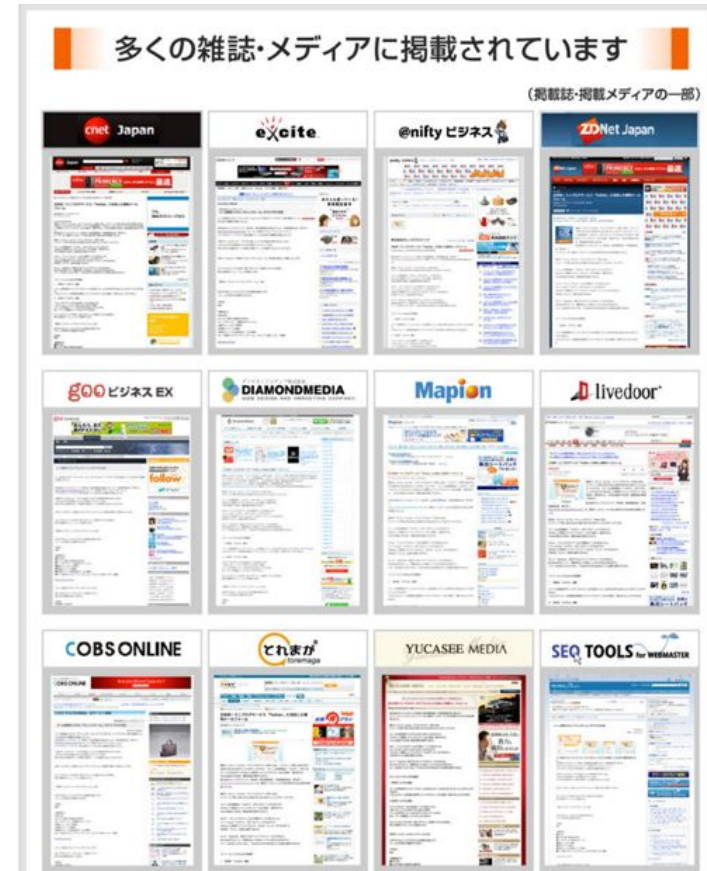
多くの雑誌・メディアに掲載されています

（掲載誌・掲載メディアの一部）

cnet Japan

excite

@nifty ビジネス

ZDNet Japan

goo ビジネス EX

DIAMONDMEDIA

Mapion

livedoor

COBS ONLINE

とれまが toremaga

YUCASEE MEDIA

SEO TOOLS for WEBMASTER